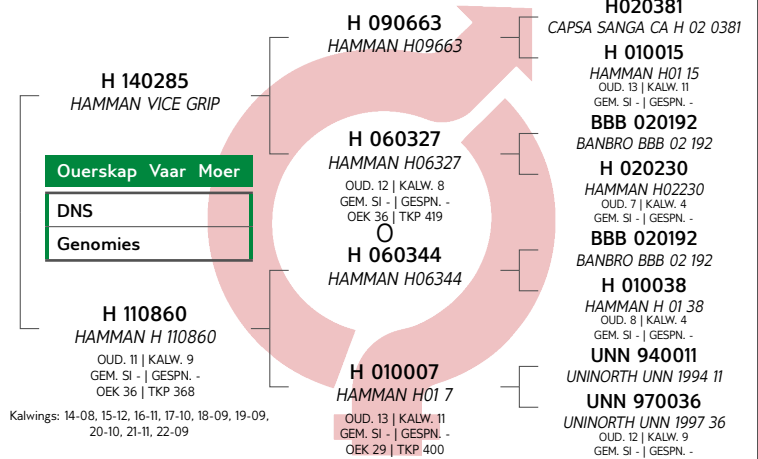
H 140285
HAMMAN VICE GRIP

Ouerskap Vaar Moer

DNS

Genomies

H 110860
HAMMAN H 110860
OUD. 11 | KALW. 9
GEM. SI - | GESPN. -
OEK 36 | TKP 368

Kalwings: 14-08, 15-12, 16-11, 17-10, 18-09, 19-09, 20-10, 21-11, 22-09

H 090663
HAMMAN H09663

H 060327
HAMMAN H06327
OUD. 12 | KALW. 8
GEM. SI - | GESPN. -
OEK 36 | TKP 419

O

H 060344
HAMMAN H06344

H 010007
HAMMAN H01 7
OUD. 13 | KALW. 11
GEM. SI - | GESPN. -
OEK 29 | TKP 400

H020381
CAPSA SANGA CA H 02 0381

H 010015
HAMMAN H01 15
OUD. 13 | KALW. 11
GEM. SI - | GESPN. -

BBB 020192
BANBRO BBB 02 192

H 020230
HAMMAN H02230
OUD. 7 | KALW. 4
GEM. SI - | GESPN. -

BBB 020192
BANBRO BBB 02 192

H 010038
HAMMAN H 01 38
OUD. 8 | KALW. 4
GEM. SI - | GESPN. -

UNN 940011
UNINORTH UNN 1994 11

UNN 970036
UNINORTH UNN 1997 36
OUD. 12 | KALW. 9
GEM. SI - | GESPN. -